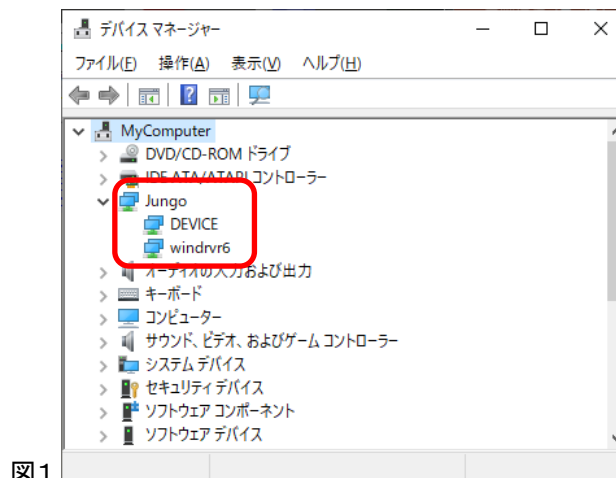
デバイス マネージャー

ファイル(F) 操作(A) 表示(V) ヘルプ(H)

MyComputer
DVD/CD-ROM ドライブ
IDE ATA/ATAPI コントローラー
Jungo
DEVICE
windrvr6
オーディオの入力および出力
キーボード
コンピューター
サウンド、ビデオ、およびゲーム コントローラー
システム デバイス
セキュリティ デバイス
ソフトウェア コンポーネント
ソフトウェア デバイス

図1